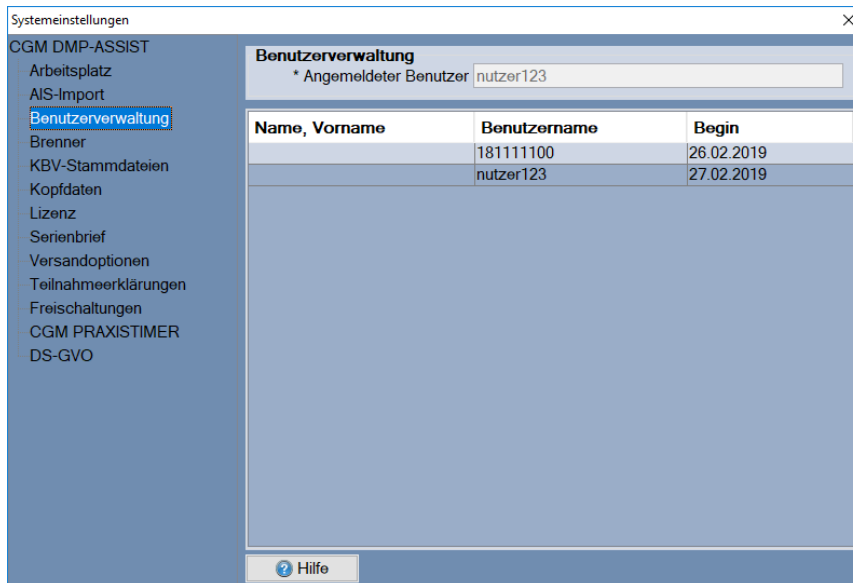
Systemeinstellungen

×

CGM DMP-ASSIST
Arbeitsplatz
AIS-Import
Benutzerverwaltung
Brenner
KBV-Stammdateien
Kopfdaten
Lizenz
Serienbrief
Versandoptionen
Teilnahmeerklärungen
Freischaltungen
CGM PRAXISTIMER
DS-GVO

Benutzerverwaltung
* Angemeldeter Benutzer nutzer123

| Name, Vorname | Benutzername | Begin |
|---|---|---|
| | 181111100 | 26.02.2019 |
| | nutzer123 | 27.02.2019 |

Hilfe